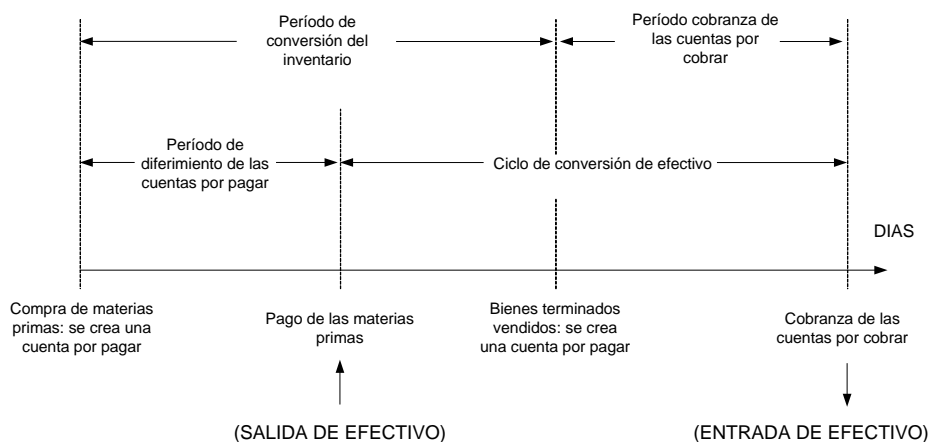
Período de conversión del inventario

Período cobranza de las cuentas por cobrar

Período de diferimiento de las cuentas por pagar

Ciclo de conversión de efectivo

DIAS

Compra de materias primas: se crea una cuenta por pagar

Pago de las materias primas

Bienes terminados vendidos: se crea una cuenta por pagar

Cobranza de las cuentas por cobrar

(SALIDA DE EFECTIVO)

(ENTRADA DE EFECTIVO)